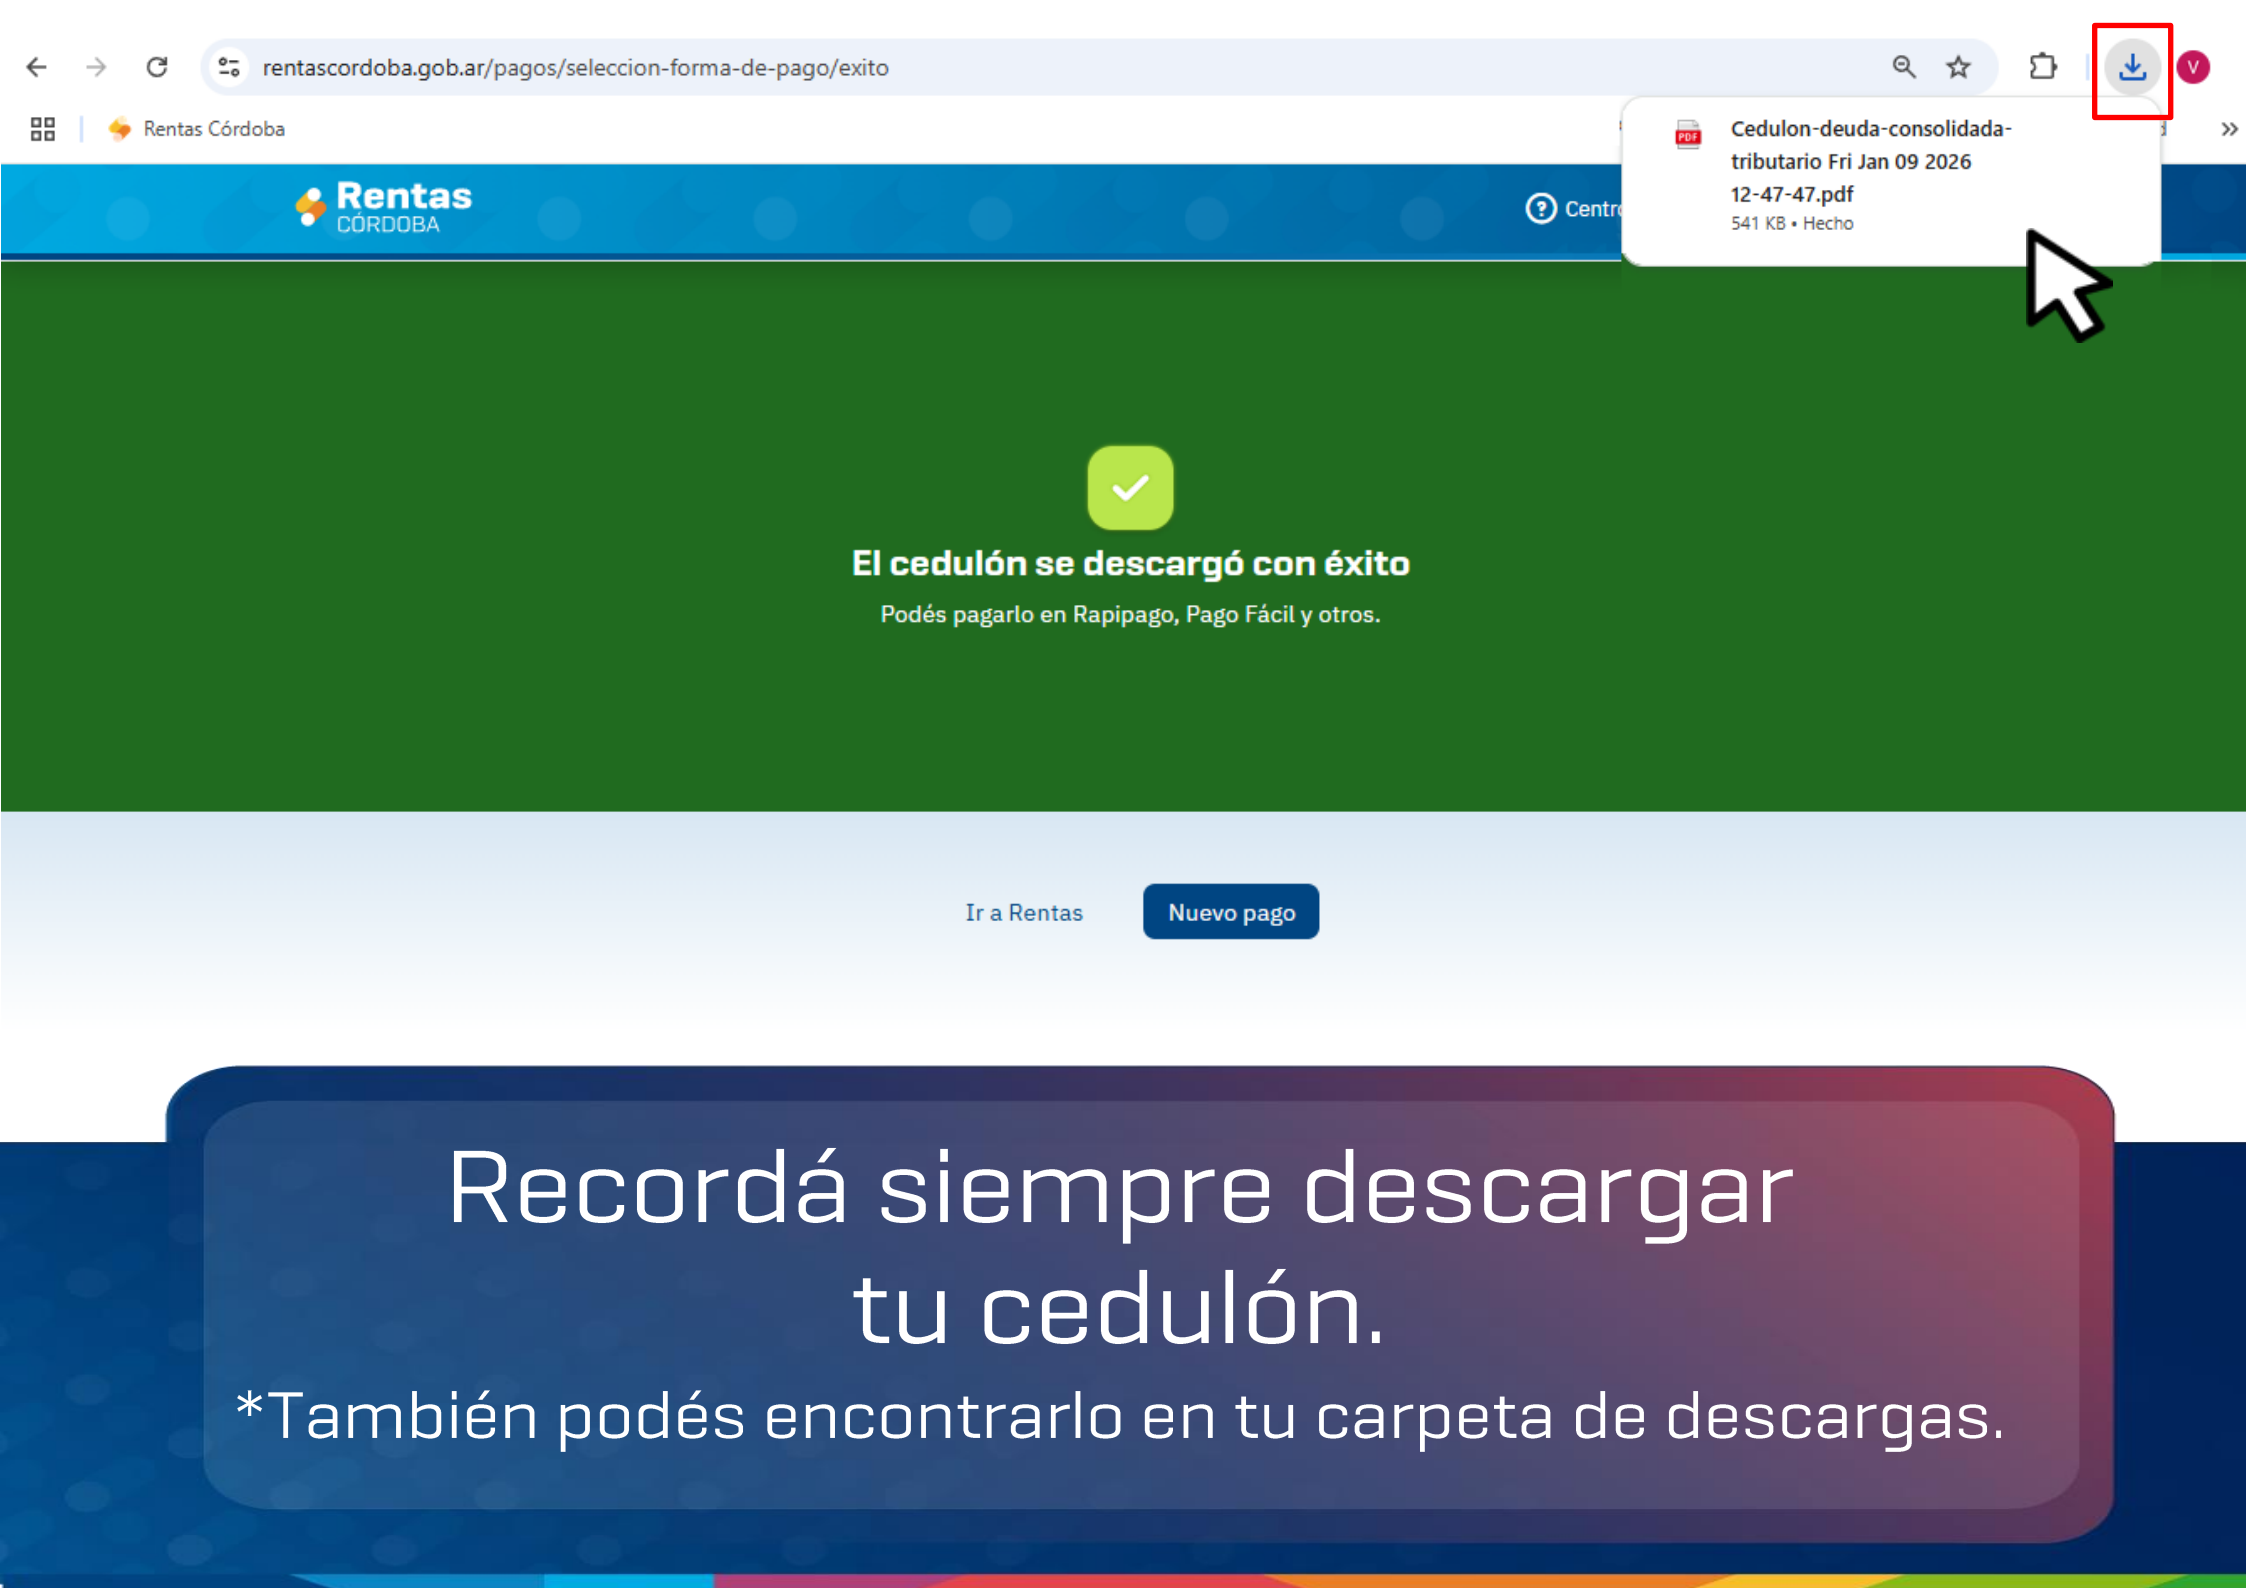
rentascordoba.gob.ar/pagos/seleccion-forma-de-pago/exito

V

Rentas Córdoba

PDF Cedulon-deuda-consolidada-tributario Fri Jan 09 2026 12-47-47.pdf
541 KB • Hecho

Rentas CÓRDOBA

Centr

El cedulón se descargó con éxito

Podés pagarlo en Rapipago, Pago Fácil y otros.

Ir a Rentas

Nuevo pago

Recordá siempre descargar tu cedulón.

*También podés encontrarlo en tu carpeta de descargas.